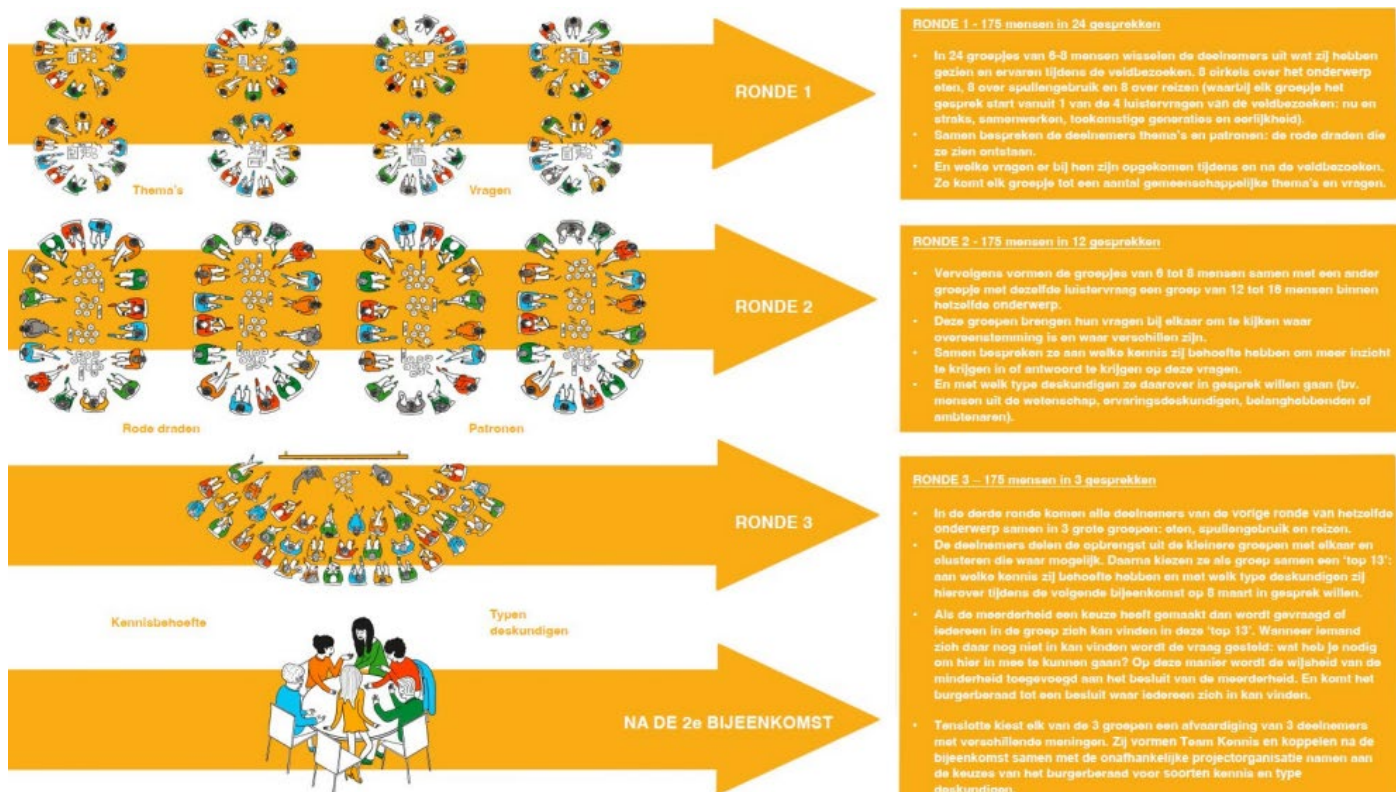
Thema's

Vragen

RONDE 1

RONDE 1 - 175 mensen in 24 gesprekken

- In 24 groepjes van 6-8 mensen wisselen de deelnemers uit wat zij hebben gezien en ervaren tijdens de veldbezoeken. 8 cirkels over het onderwerp eten, 8 over spullengebruik en 8 over reizen (waarbij elk groepje het gesprek start vanuit 1 van de 4 luistervragen van de veldbezoeken: nu en straks, samenwerken, toekomstige generaties en eerlijkheid).
- Samen bespreken de deelnemers thema's en patronen: de rode draden die ze zien ontstaan.
- En welke vragen er bij hen zijn opgekomen tijdens en na de veldbezoeken. Zo komt elk groepje tot een aantal gemeenschappelijke thema's en vragen.

Rode draden

Patronen

RONDE 2

RONDE 2 - 175 mensen in 12 gesprekken

- Vervolgens vormen de groepjes van 6 tot 8 mensen samen met een ander groepje met dezelfde luistervraag een groep van 12 tot 16 mensen binnen hetzelfde onderwerp.
- Deze groepen brengen hun vragen bij elkaar om te kijken waar overeenstemming is en waar verschillen zijn.
- Samen bespreken ze aan welke kennis zij behoefte hebben om meer inzicht te krijgen in of antwoord te krijgen op deze vragen.
- En met welk type deskundigen ze daarover in gesprek willen gaan (bv. mensen uit de wetenschap, ervaringsdeskundigen, belanghebbenden of ambtenaren).

RONDE 3

Kennisbehoefte

Typen deskundigen

RONDE 3 – 175 mensen in 3 gesprekken

- In de derde ronde komen alle deelnemers van de vorige ronde van hetzelfde onderwerp samen in 3 grote groepen: eten, spullengebruik en reizen.
- De deelnemers delen de opbrengst uit de kleinere groepen met elkaar en clusteren die waar mogelijk. Daarna kiezen ze als groep samen een 'top 13': aan welke kennis zij behoefte hebben en met welk type deskundigen zij hierover tijdens de volgende bijeenkomst op 8 maart in gesprek willen.
- Als de meerderheid een keuze heeft gemaakt dan wordt gevraagd of iedereen in de groep zich kan vinden in deze 'top 13'. Wanneer iemand zich daar nog niet in kan vinden wordt de vraag gesteld: wat heb je nodig om hier in mee te kunnen gaan? Op deze manier wordt de wijsheid van de minderheid toegevoegd aan het besluit van de meerderheid. En komt het burgerberaad tot een besluit waar iedereen zich in kan vinden.

NA DE 2e BIJEENKOMST

- Tenslotte kiest elk van de 3 groepen een afvaardiging van 3 deelnemers met verschillende meningen. Zij vormen Team Kennis en koppelen na de bijeenkomst samen met de onafhankelijke projectorganisatie namen aan de keuzes van het burgerberaad voor soorten kennis en type deskundigen.